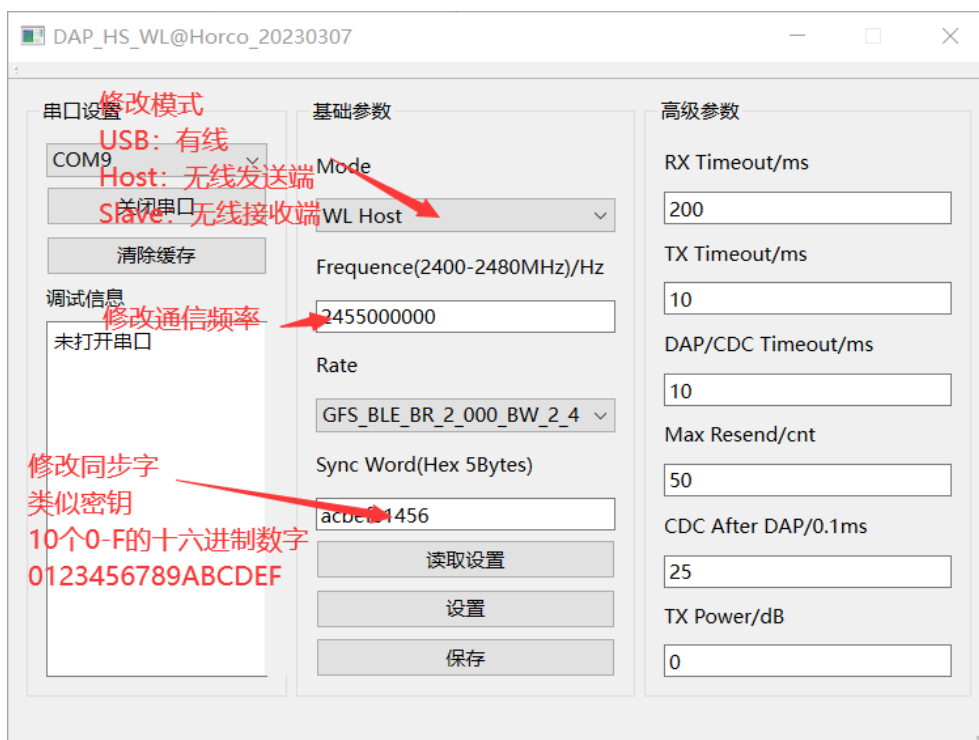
DAP_HS_WL@Horco_20230307

串口设置
修改模式
USB：有线
Host：无线发送端
Slave：无线接收端
COM9
关闭串口
清除缓存
调试信息
未打开串口

基础参数
Mode
WL Host
Frequence(2400-2480MHz)/Hz
修改通信频率
2455000000
Rate
GFS_BLE_BR_2_000_BW_2_4
Sync Word(Hex 5Bytes)
修改同步字
类似密钥
10个0-F的十六进制数字
0123456789ABCDEF
acbe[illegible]1456
读取设置
设置
保存

高级参数
RX Timeout/ms
200
TX Timeout/ms
10
DAP/CDC Timeout/ms
10
Max Resend/cnt
50
CDC After DAP/0.1ms
25
TX Power/dB
0